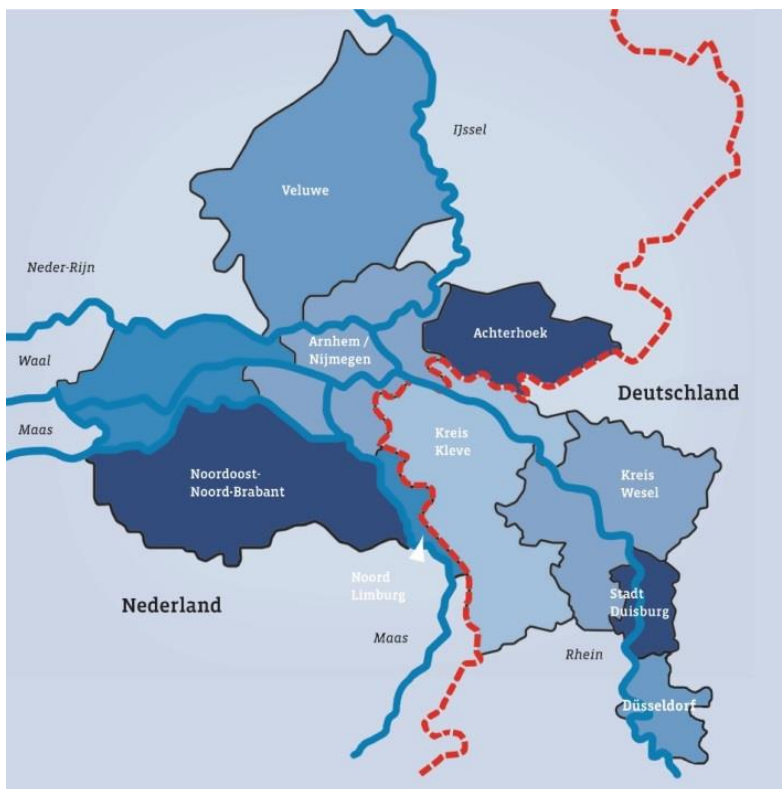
IJssel

Veluwe

Neder-Rijn

Achterhoek

Arnhem / Nijmegen

Waal

Deutschland

Maas

Kreis Kleve

Kreis Wesel

Noordoost-Noord-Brabant

Noord Limburg

Nederland

Stadt Duisburg

Maas

Rhein

Düsseldorf